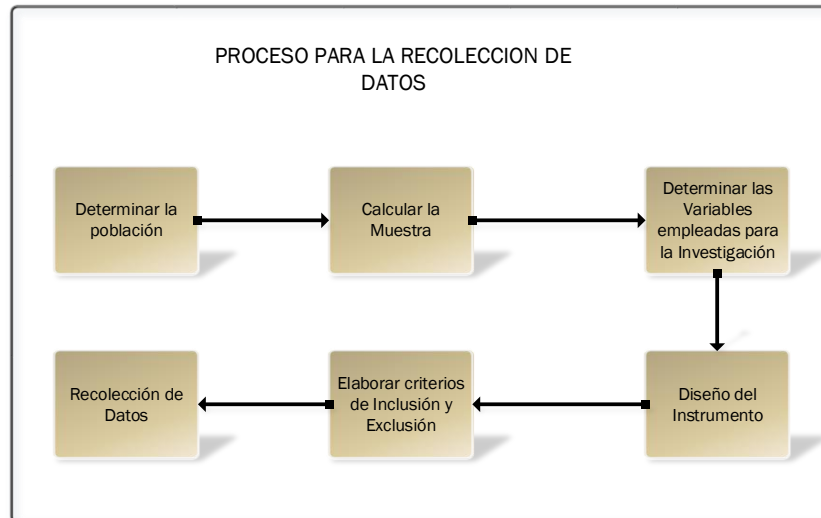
PROCESO PARA LA RECOLECCION DE DATOS

Determinar la población

Calcular la Muestra

Determinar las Variables empleadas para la Investigación

Diseño del Instrumento

Elaborar criterios de Inclusión y Exclusión

Recolección de Datos